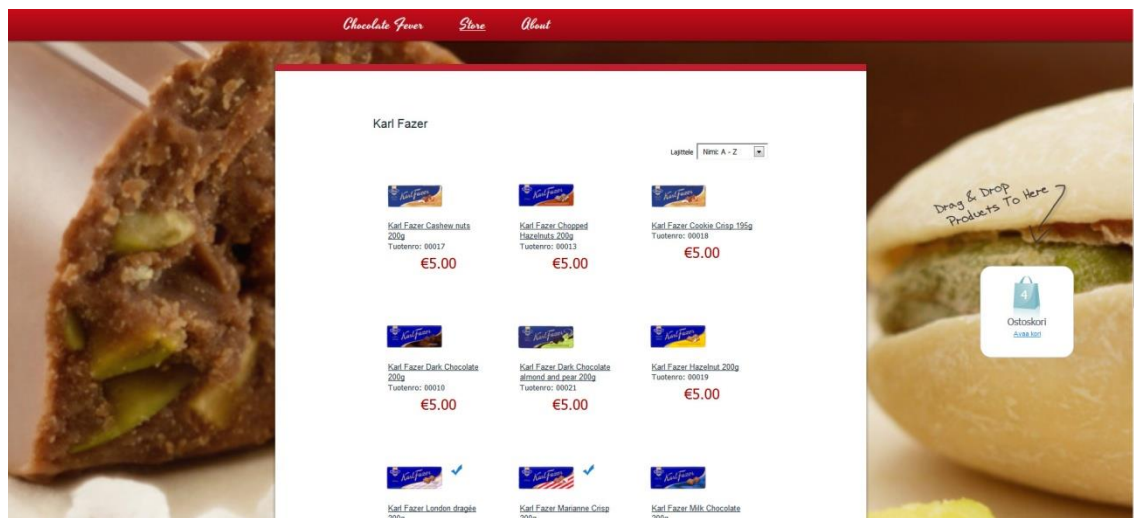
Chocolate Fever Store About

Karl Fazer

Lajittele Nimi: A - Z

Karl Fazer Cashew nuts 200g
Tuotenro: 00017
€5.00

Karl Fazer Chopped Hazelnuts 200g
Tuotenro: 00013
€5.00

Karl Fazer Cookie Crisp 195g
Tuotenro: 00018
€5.00

Karl Fazer Dark Chocolate 200g
Tuotenro: 00010
€5.00

Karl Fazer Dark Chocolate almond and pear 200g
Tuotenro: 00021
€5.00

Karl Fazer Hazelnut 200g
Tuotenro: 00019
€5.00

Karl Fazer London dragée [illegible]

Karl Fazer Marianne Crisp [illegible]

Karl Fazer Milk Chocolate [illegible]

Drag & Drop Products To Here

4
Ostoskori
Avaa kori